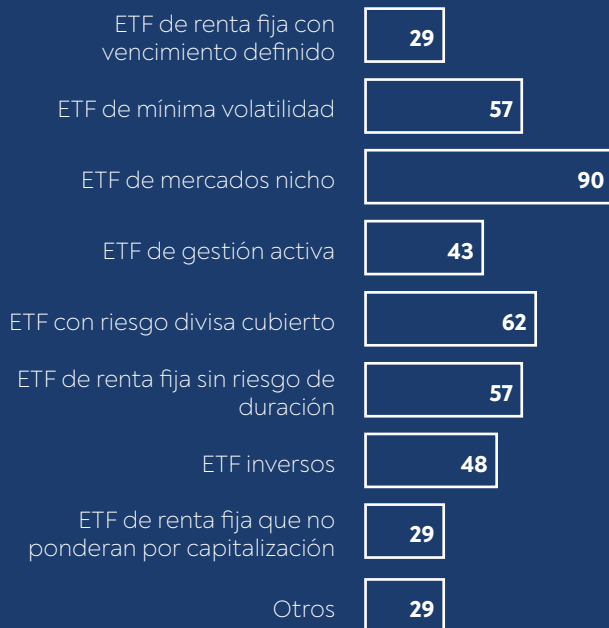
ETF de renta fija con vencimiento definido 29

ETF de mínima volatilidad 57

ETF de mercados nicho 90

ETF de gestión activa 43

ETF con riesgo divisa cubierto 62

ETF de renta fija sin riesgo de duración 57

ETF inversos 48

ETF de renta fija que no ponderan por capitalización 29

Otros 29